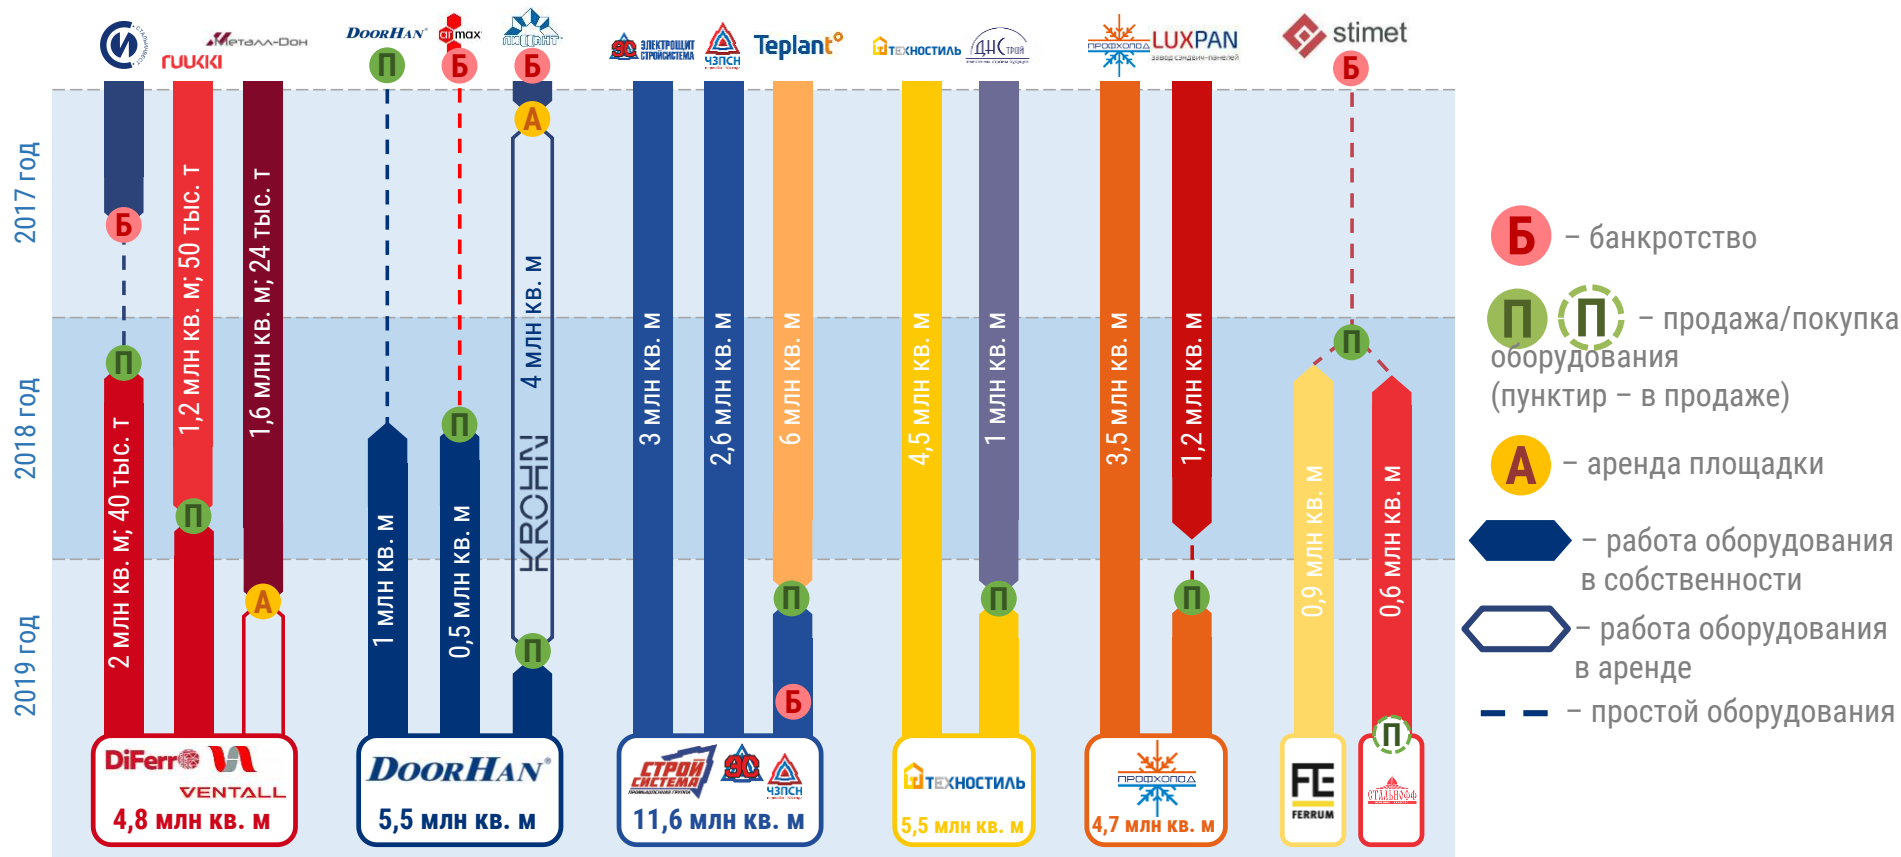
Металл-Дон
RUUKKI
DoorHan
Alumax
Б
Б
П
Электрощит Стройсистема
ЧЗПСН
Teplant
Техностиль
ДНС трой
Профхолод
LUXPAN
stimet
Б

2017 год
2018 год
2019 год

Б
П
2 млн кв. м; 40 тыс. т
1,2 млн кв. м; 50 тыс. т
П
1,6 млн кв. м; 24 тыс. т
А
1 млн кв. м
П
0,5 млн кв. м
А
4 млн кв. м
KROHN
П
3 млн кв. м
2,6 млн кв. м
6 млн кв. м
П
Б
4,5 млн кв. м
1 млн кв. м
П
3,5 млн кв. м
1,2 млн кв. м
П
П
0,9 млн кв. м
0,6 млн кв. м
П

DiFerro
VENTALL
4,8 млн кв. м
DoorHan
5,5 млн кв. м
Строй Система
ЧЗПСН
11,6 млн кв. м
Техностиль
5,5 млн кв. м
Профхолод
4,7 млн кв. м
FE
FERRUM
Стальнофф

Б – банкротство
П П – продажа/покупка оборудования (пунктир – в продаже)
А – аренда площадки
– работа оборудования в собственности
– работа оборудования в аренде
– простой оборудования